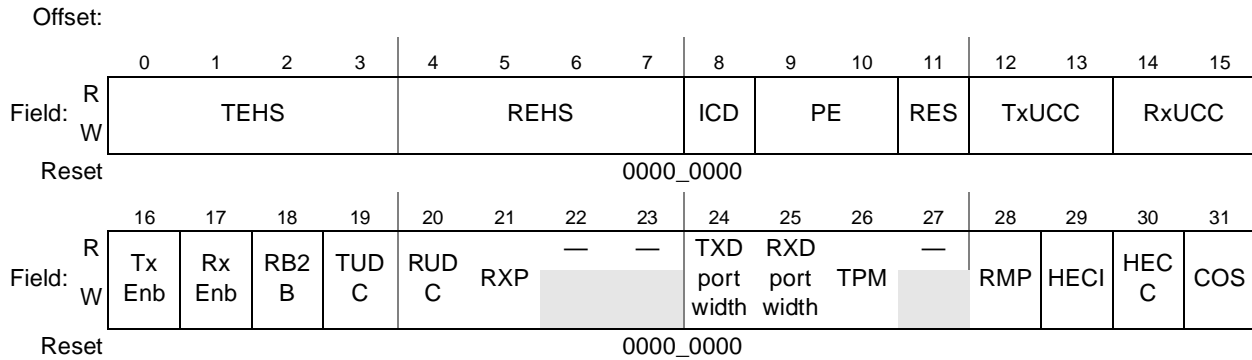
Offset:

| | | 0 | 1 | 2 | 3 | 4 | 5 | 6 | 7 | 8 | 9 | 10 | 11 | 12 | 13 | 14 | 15 |
|---|---|---|---|---|---|---|---|---|---|---|---|---|---|---|---|---|---|
| Field: | R W | TEHS | | | | REHS | | | | ICD | PE | | RES | TxUCC | | RxUCC | |
| Reset | | 0000_0000 | | | | | | | | | | | | | | | |

| | | 16 | 17 | 18 | 19 | 20 | 21 | 22 | 23 | 24 | 25 | 26 | 27 | 28 | 29 | 30 | 31 |
|---|---|---|---|---|---|---|---|---|---|---|---|---|---|---|---|---|---|
| Field: | R W | Tx Enb | Rx Enb | RB2 B | TUD C | RUD C | RXP | — | — | TXD port width | RXD port width | TPM | — | RMP | HECI | HEC C | COS |
| Reset | | 0000_0000 | | | | | | | | | | | | | | | |